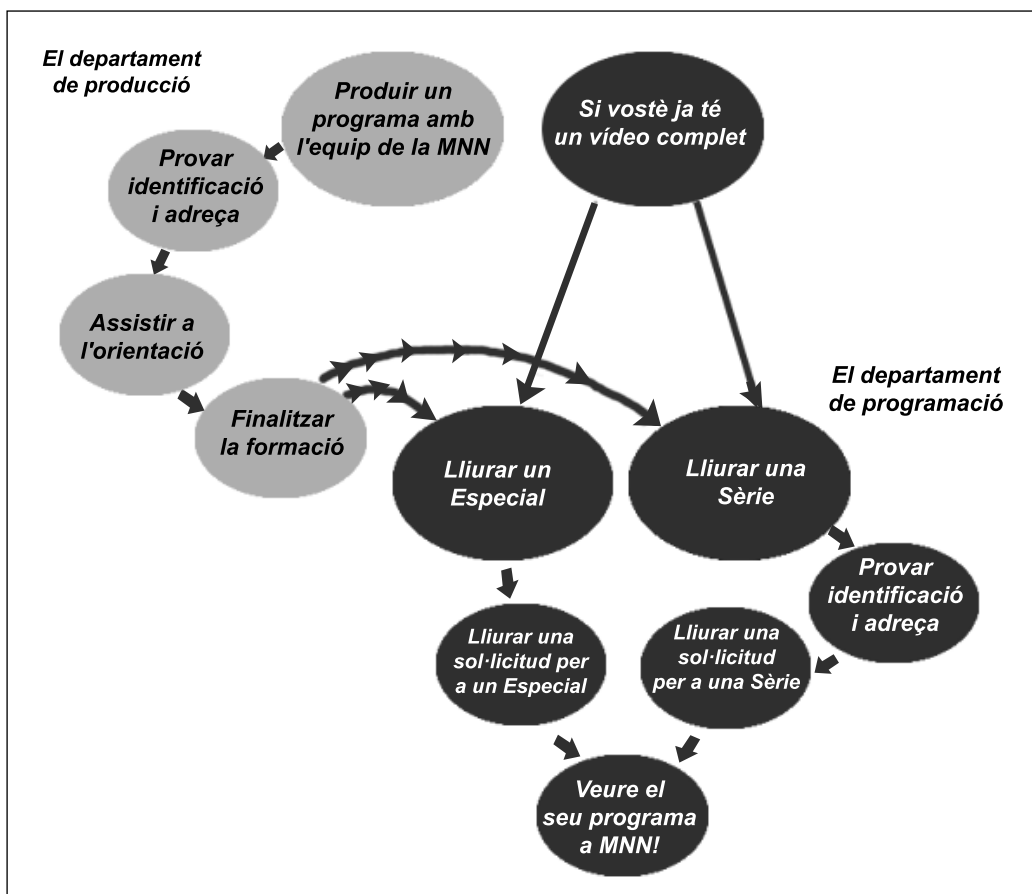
El departament de producció

Produir un programa amb l'equip de la MNN

Si vostè ja té un vídeo complet

Provar identificació i adreça

Assistir a l'orientació

El departament de programació

Finalitzar la formació

Lliurar un Especial

Lliurar una Sèrie

Provar identificació i adreça

Lliurar una sol·licitud per a un Especial

Lliurar una sol·licitud per a una Sèrie

Veure el seu programa a MNN!